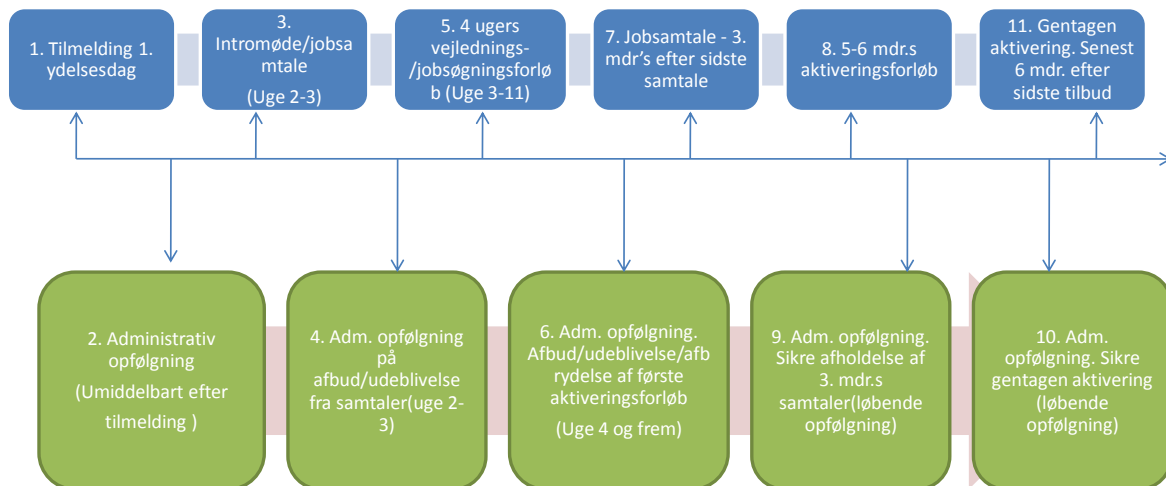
1. Tilmelding 1. ydelsesdag

3. Intromøde/jobsamtale

(Uge 2-3)

5. 4 ugers vejlednings-/jobsøgningsforløb (Uge 3-11)

7. Jobsamtale - 3. mdr's efter sidste samtale

8. 5-6 mdr.s aktiveringsforløb

11. Gentagen aktivering. Senest 6 mdr. efter sidste tilbud

2. Administrativ opfølgning

(Umiddelbart efter tilmelding )

4. Adm. opfølgning på afbud/udeblivelse fra samtaler(uge 2-3)

6. Adm. opfølgning. Afbud/udeblivelse/afbrydelse af første aktiveringsforløb

(Uge 4 og frem)

9. Adm. opfølgning. Sikre afholdelse af 3. mdr.s samtaler(løbende opfølgning)

10. Adm. opfølgning. Sikre gentagen aktivering (løbende opfølgning)